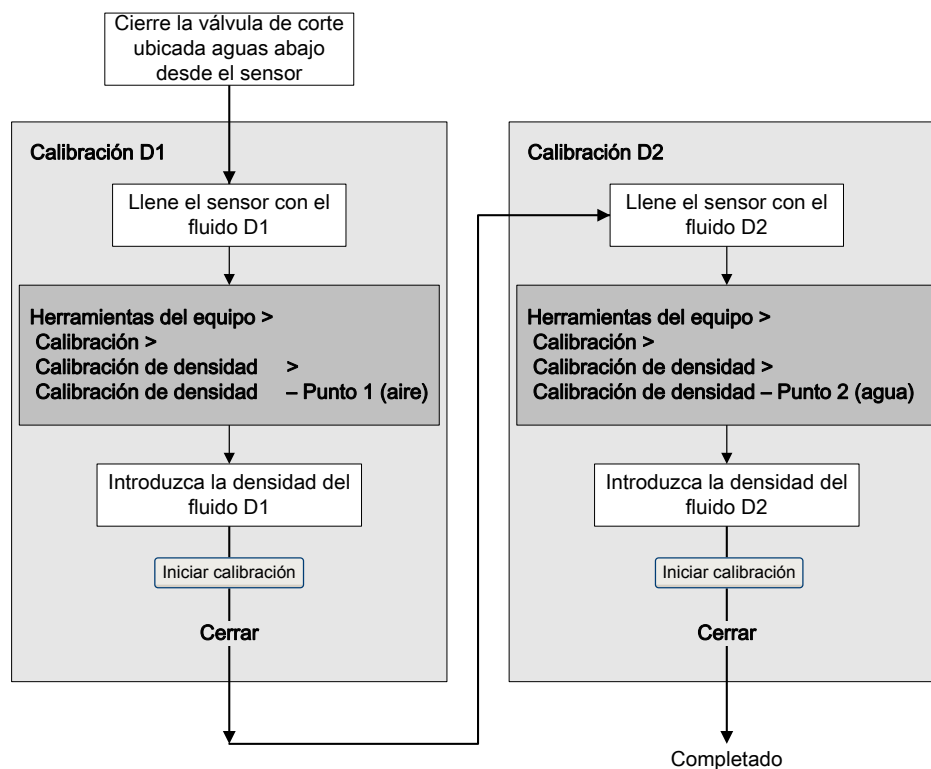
Cierre la válvula de corte ubicada aguas abajo desde el sensor

Calibración D1

Llene el sensor con el fluido D1

Herramientas del equipo >
Calibración >
Calibración de densidad >
Calibración de densidad – Punto 1 (aire)

Introduzca la densidad del fluido D1

Iniciar calibración

Cerrar

Calibración D2

Llene el sensor con el fluido D2

Herramientas del equipo >
Calibración >
Calibración de densidad >
Calibración de densidad – Punto 2 (agua)

Introduzca la densidad del fluido D2

Iniciar calibración

Cerrar

Completado